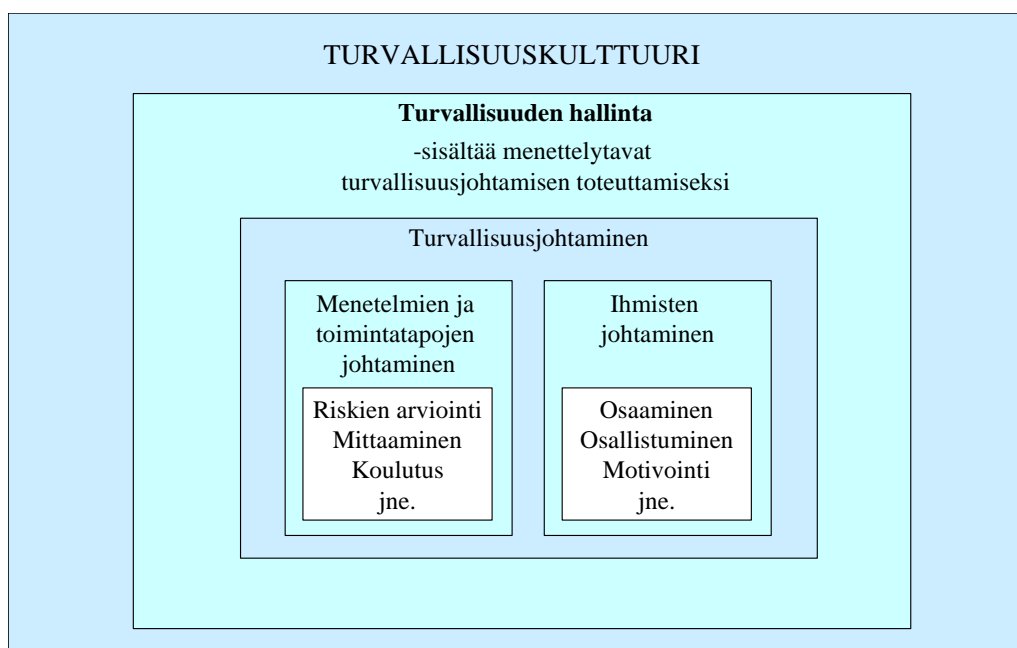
TURVALLISUUSKULTTUURI

**Turvallisuuden hallinta**

-sisältää menettelytavat turvallisuusjohtamisen toteuttamiseksi

Turvallisuusjohtaminen

Menetelmien ja toimintatapojen johtaminen

Riskien arviointi
Mittaaminen
Koulutus
jne.

Ihmisten johtaminen

Osaaminen
Osallistuminen
Motivointi
jne.